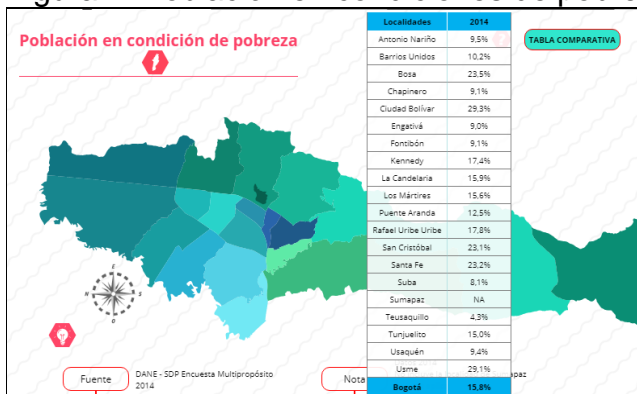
Población en condición de pobreza

| Localidades | 2014 |
|---|---|
| Antonio Nariño | 9,5% |
| Barrios Unidos | 10,2% |
| Bosa | 23,5% |
| Chapinero | 9,1% |
| Ciudad Bolívar | 29,3% |
| Engativá | 9,0% |
| Fontibón | 9,1% |
| Kennedy | 17,4% |
| La Candelaria | 15,9% |
| Los Mártires | 15,6% |
| Puente Aranda | 12,5% |
| Rafael Uribe Uribe | 17,8% |
| San Cristóbal | 23,1% |
| Santa Fe | 23,2% |
| Suba | 8,1% |
| Sumapaz | NA |
| Teusaquillo | 4,3% |
| Tunjuelito | 15,0% |
| Usaquén | 9,4% |
| Usme | 29,1% |
| Bogotá | 15,8% |

TABLA COMPARATIVA

Fuente

DANE - SDP Encuesta Multipropósito 2014

Nota

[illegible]apaz